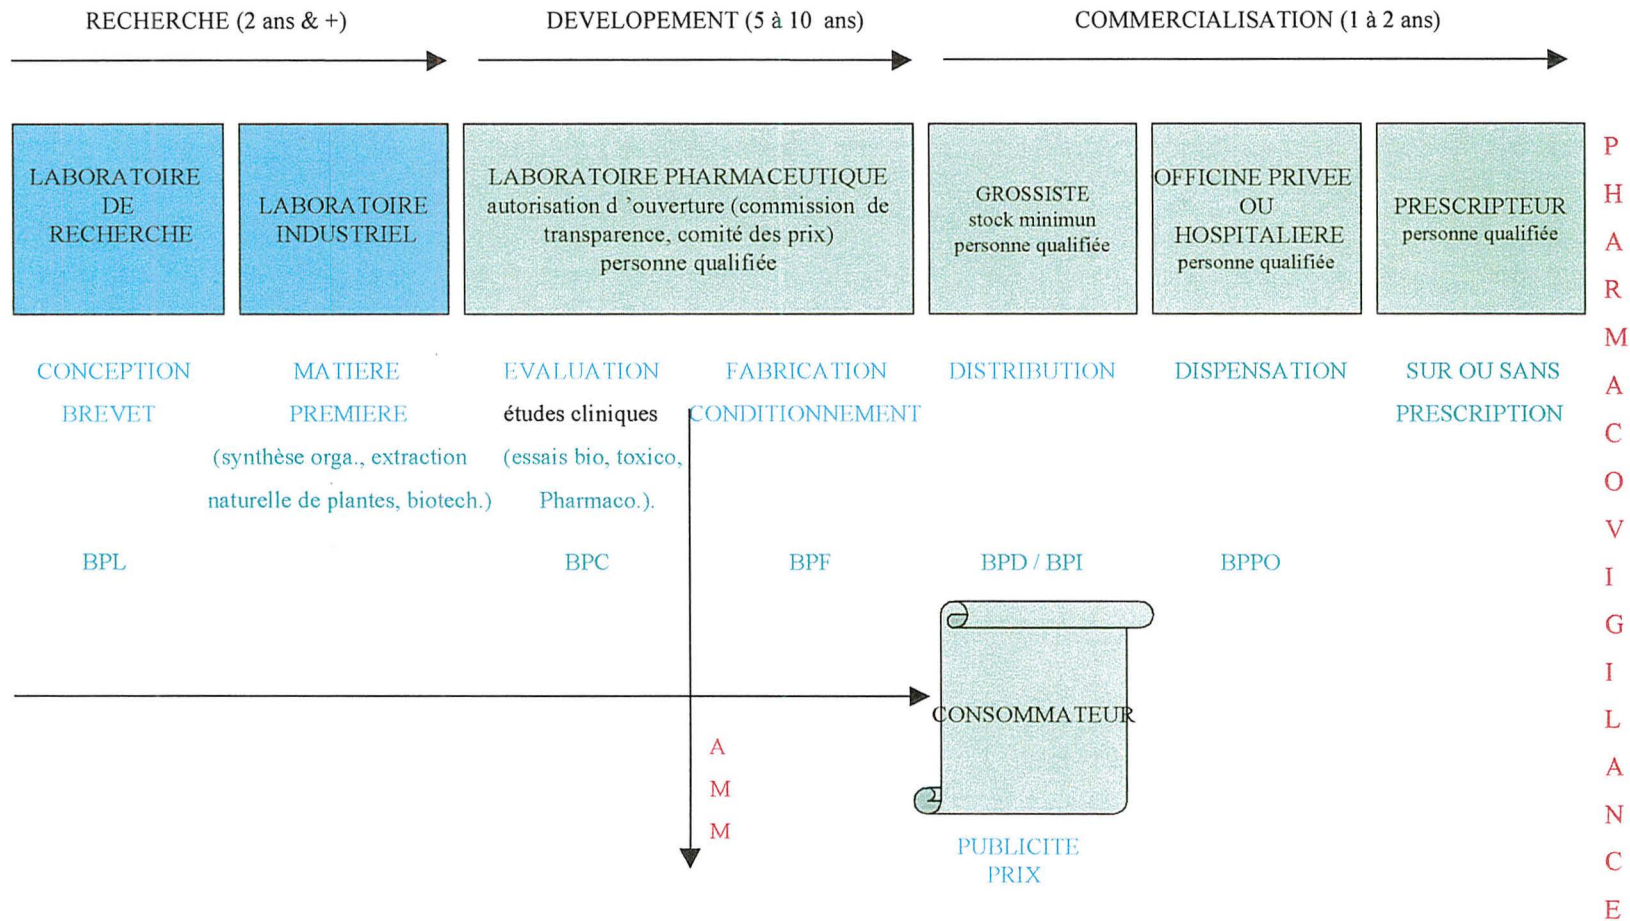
RECHERCHE (2 ans & +)

DEVELOPEMENT (5 à 10 ans)

COMMERCIALISATION (1 à 2 ans)

LABORATOIRE DE RECHERCHE

LABORATOIRE INDUSTRIEL

LABORATOIRE PHARMACEUTIQUE autorisation d 'ouverture (commission de transparence, comité des prix) personne qualifiée

GROSSISTE stock minimun personne qualifiée

OFFICINE PRIVEE OU HOSPITALIERE personne qualifiée

PRESCRIPTEUR personne qualifiée

PHARMACOVIGILANCE

CONCEPTION BREVET

MATIERE PREMIERE (synthèse orga., extraction naturelle de plantes, biotech.)

EVALUATION études cliniques (essais bio, toxico, Pharmaco.).

FABRICATION CONDITIONNEMENT

DISTRIBUTION

DISPENSATION

SUR OU SANS PRESCRIPTION

BPL

BPC

BPF

BPD / BPI

BPPO

CONSOMMATEUR

AMM

PUBLICITE PRIX